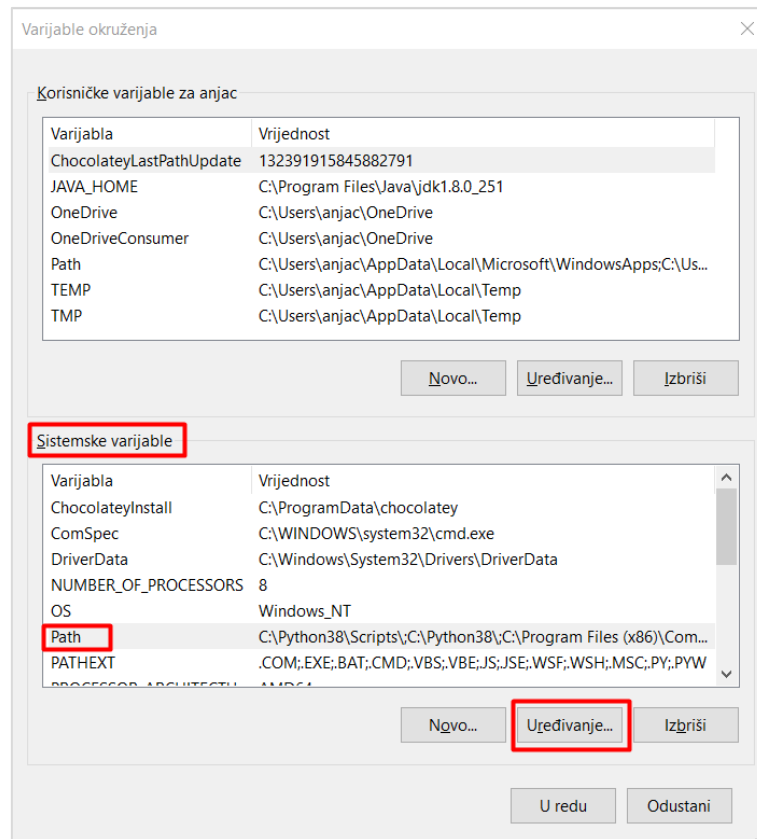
Varijable okruženja

Korisničke varijable za anjac

| Varijabla | Vrijednost |
|---|---|
| ChocolateyLastPathUpdate | 132391915845882791 |
| JAVA_HOME | C:\Program Files\Java\jdk1.8.0_251 |
| OneDrive | C:\Users\anjac\OneDrive |
| OneDriveConsumer | C:\Users\anjac\OneDrive |
| Path | C:\Users\anjac\AppData\Local\Microsoft\WindowsApps;C:\Us... |
| TEMP | C:\Users\anjac\AppData\Local\Temp |
| TMP | C:\Users\anjac\AppData\Local\Temp |

Novo... Uređivanje... Izbriši

Sistemske varijable

| Varijabla | Vrijednost |
|---|---|
| ChocolateyInstall | C:\ProgramData\chocolatey |
| ComSpec | C:\WINDOWS\system32\cmd.exe |
| DriverData | C:\Windows\System32\Drivers\DriverData |
| NUMBER_OF_PROCESSORS | 8 |
| OS | Windows_NT |
| Path | C:\Python38\Scripts\;C:\Python38\;C:\Program Files (x86)\Com... |
| PATHEXT | .COM;.EXE;.BAT;.CMD;.VBS;.VBE;.JS;.JSE;.WSF;.WSH;.MSC;.PY;.PYW |
| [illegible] | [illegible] |

Novo... Uređivanje... Izbriši

U redu Odustani